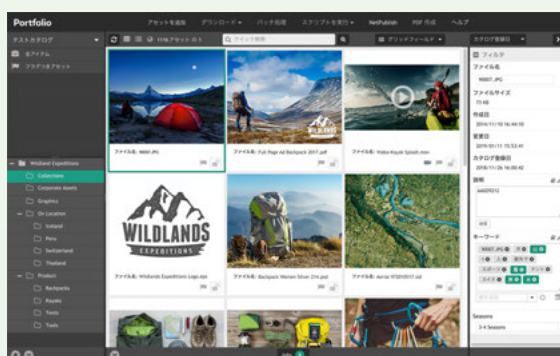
Portfolio

アセットを追加 ダウンロード ▾ バッチ処理 スクリプトを実行 ▾ NetPublish PDF 作成 ヘルプ

テストカタログ

全アイテム

フラグ済みアセット

11/96アセット ロ

クイック検索

グリッドフィールド ▾

カタログ登録日 ▾

フィルタ

ファイル名

90001.JPG

ファイルサイズ

73 KB

作成日

2016/11/10 16:44:10

変更日

2015/01/11 15:29:42

カタログ登録日

2016/11/26 16:00:42

説明

キーワード

Wildland Expeditions

Collections

Corporate Assets

Graphics

On Location

Iceland

Peru

Switzerland

Thailand

Product

Backpacks

Kayaks

Tents

Tools

ファイル名: 90001.JPG

ファイル名: Full Page Ad Backpack 2017.pdf

ファイル名: Yoba Kayak Splash.mov

WILDLANDS EXPEDITIONS

ファイル名: Wildlands Expeditions Logo.eps

ファイル名: Backpack Women Silver 234.psd

ファイル名: Aerial 97201017.tif

Seasons

3-4 Seasons